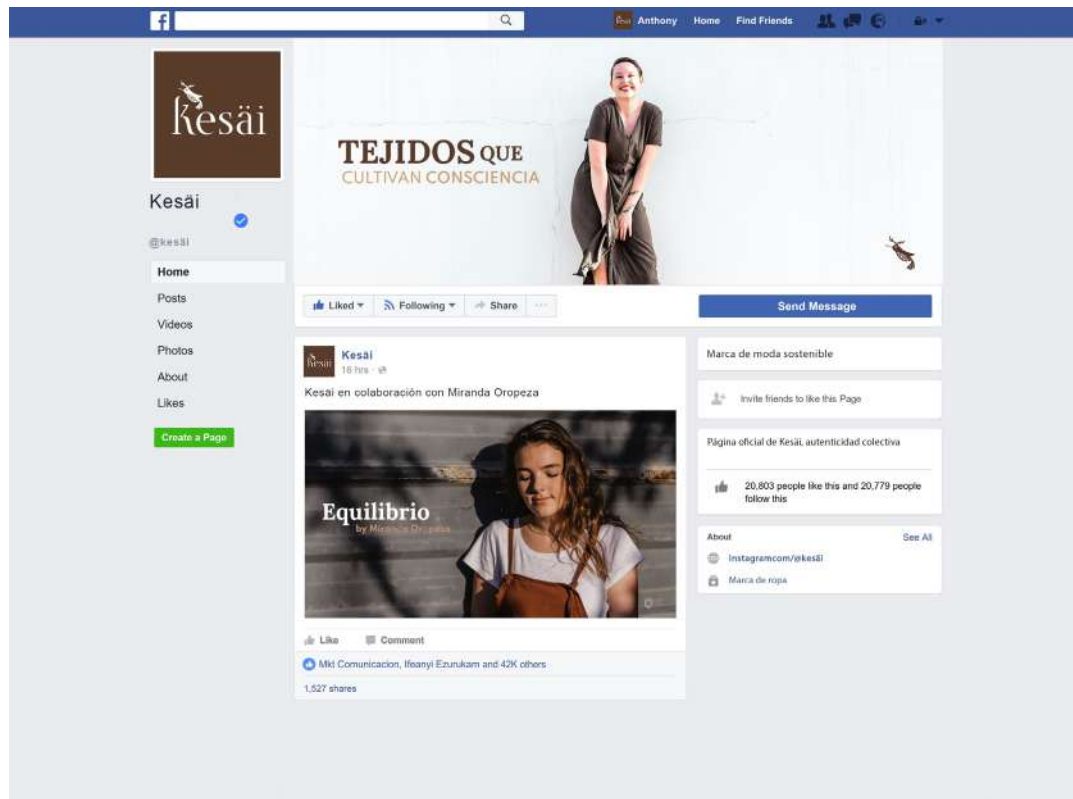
f

Anthony Home Find Friends

kesäi

Kesäi

@kesäi

Home

Posts

Videos

Photos

About

Likes

Create a Page

TEJIDOS QUE
CULTIVAN CONSCIENCIA

Liked Following Share ···

Send Message

Kesäi
18 hrs ·

Kesäi en colaboración con Miranda Oropeza

Equilibrio
by Miranda Oropeza

Like Comment

Mkt Comunicacion, Ifeanyi Ezurukam and 42K others

1,527 shares

Marca de moda sostenible

Invite friends to like this Page

Página oficial de Kesäi, autenticidad colectiva

20,803 people like this and 20,779 people follow this

About See All

Instagramcom/@kesäi

Marca de ropa